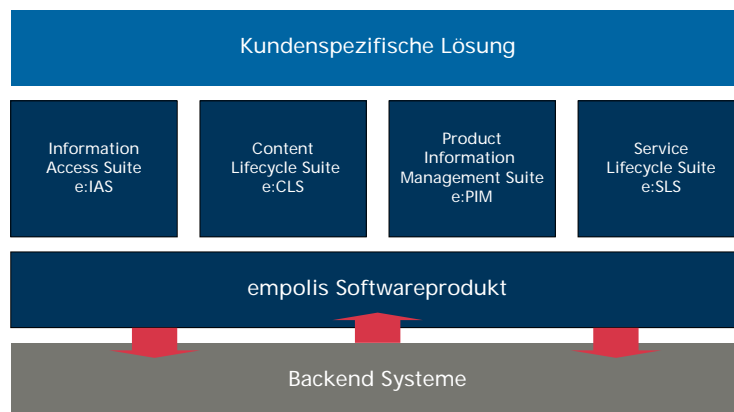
Kundenspezifische Lösung

Information Access Suite e:IAS

Content Lifecycle Suite e:CLS

Product Information Management Suite e:PIM

Service Lifecycle Suite e:SLS

empolis Softwareprodukt

Backend Systeme